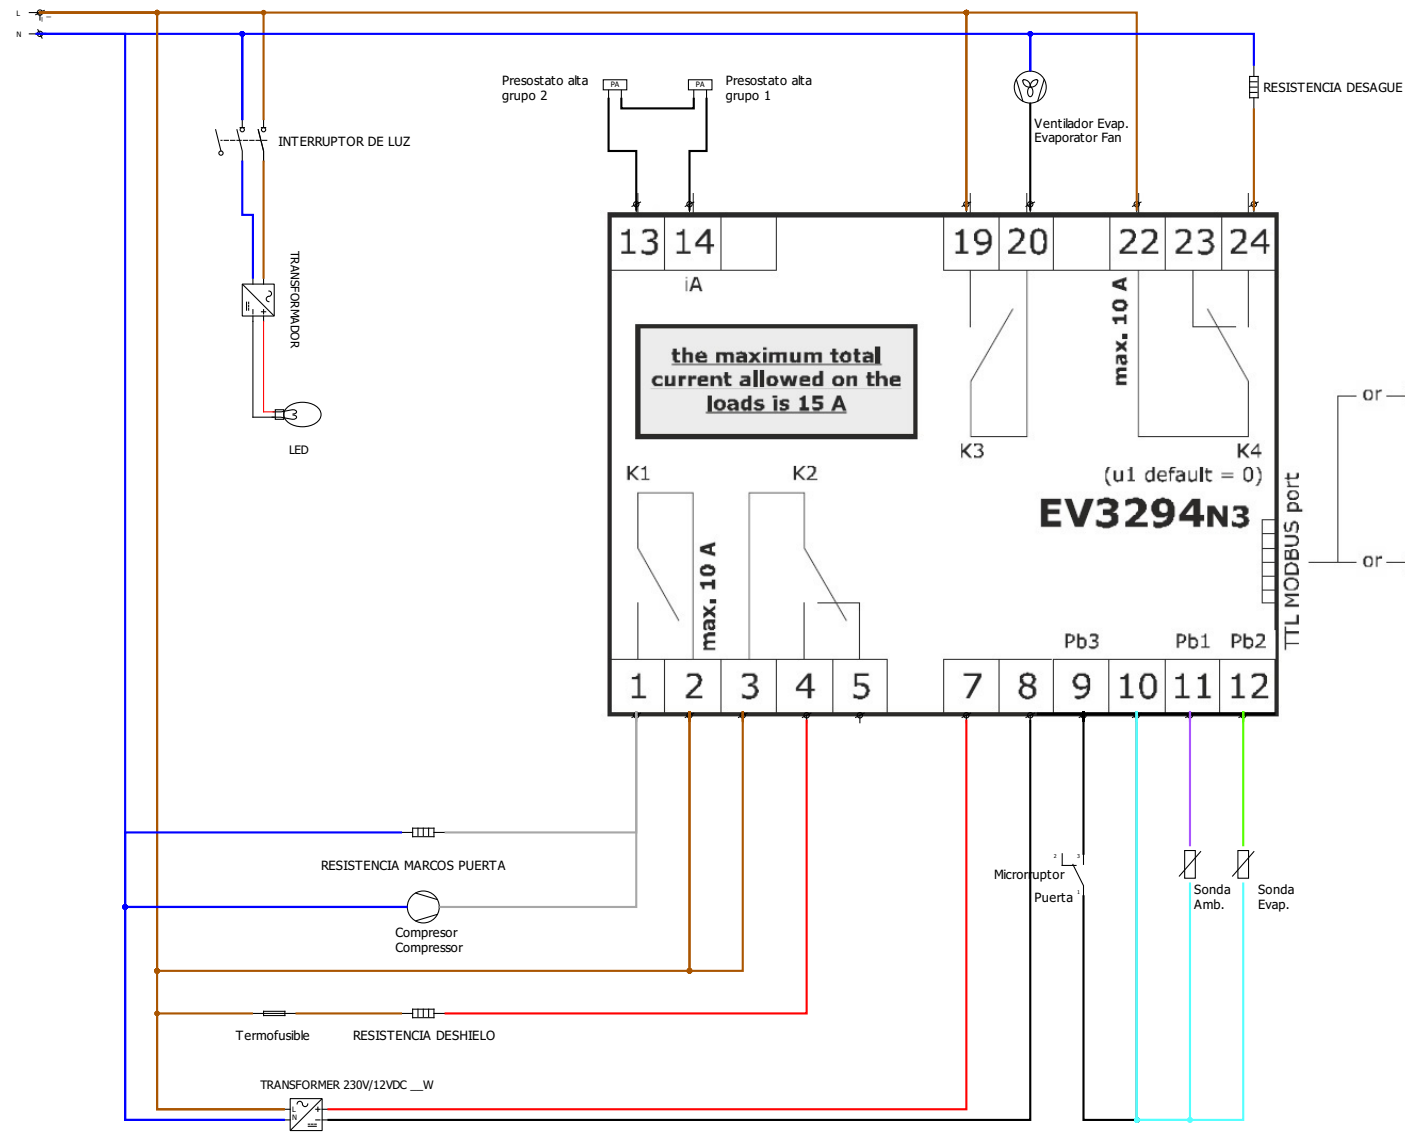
L
N
INTERRUPTOR DE LUZ
TRANSFORMADOR
LED
Presostato alta grupo 2
PA
PA
Presostato alta grupo 1
Ventilador Evap.
Evaporator Fan
RESISTENCIA DESAGUE
13 14
iA
19 20
22 23 24
max. 10 A
the maximum total current allowed on the loads is 15 A
K3
K4
(u1 default = 0)
K1
K2
EV3294N3
TTL MODBUS port
or
or
max. 10 A
Pb3
Pb1
Pb2
1 2 3 4 5
7 8 9 10 11 12
RESISTENCIA MARCOS PUERTA
Compresor
Compressor
Microrruptor
Puerta
Sonda Amb.
Sonda Evap.
Termofusible
RESISTENCIA DESHIELO
TRANSFORMER 230V/12VDC __W